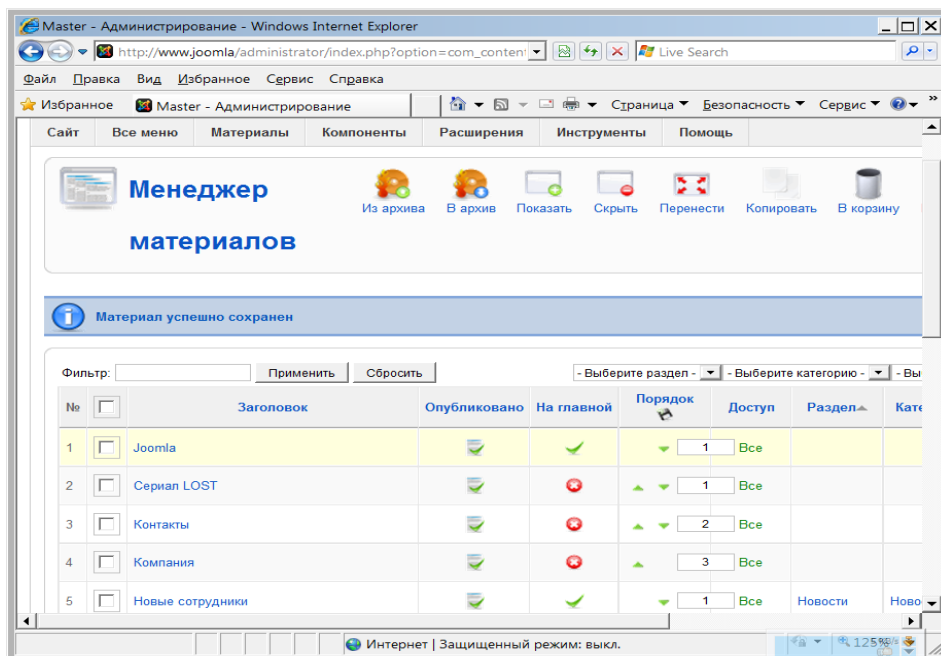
Master - Администрирование - Windows Internet Explorer

http://www.joomla/administrator/index.php?option=com_conten

Live Search

Файл Правка Вид Избранное Сервис Справка

Избранное Master - Администрирование

Страница Безопасность Сервис

Сайт Все меню Материалы Компоненты Расширения Инструменты Помощь

Менеджер материалов

Из архива В архив Показать Скрыть Перенести Копировать В корзину

Материал успешно сохранен

Фильтр: Применить Сбросить

- Выберите раздел - - Выберите категорию - - Вы

| № | | Заголовок | Опубликовано | На главной | Порядок | Доступ | Раздел | Кате |
|---|---|---|---|---|---|---|---|---|
| 1 | | Joomla | | | 1 | Все | | |
| 2 | | Сериал LOST | | | 1 | Все | | |
| 3 | | Контакты | | | 2 | Все | | |
| 4 | | Компания | | | 3 | Все | | |
| 5 | | Новые сотрудники | | | 1 | Все | Новости | Ново |

Интернет | Защищенный режим: выкл.

125%